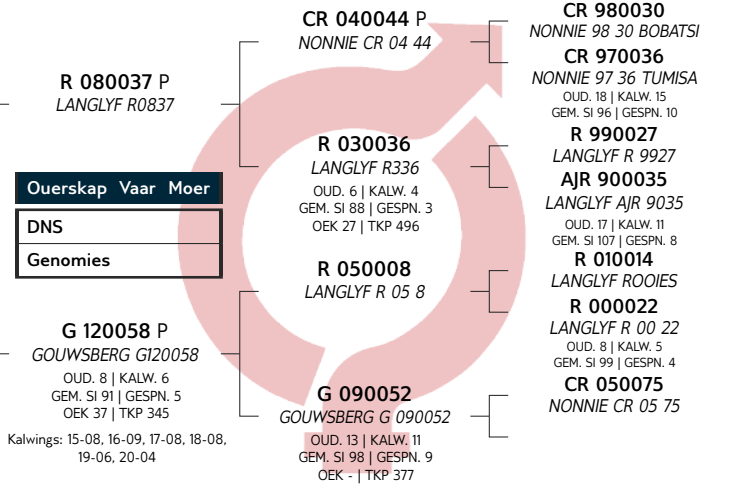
R 080037 P
LANGLYF R0837

Ouerskap Vaar Moer

DNS

Genomies

G 120058 P
GOUWSBERG G120058
OUD. 8 | KALW. 6
GEM. SI 91 | GESPN. 5
OEK 37 | TKP 345

Kalwings: 15-08, 16-09, 17-08, 18-08, 19-06, 20-04

CR 040044 P
NONNIE CR 04 44

R 030036
LANGLYF R336
OUD. 6 | KALW. 4
GEM. SI 88 | GESPN. 3
OEK 27 | TKP 496

R 050008
LANGLYF R 05 8

G 090052
GOUWSBERG G 090052
OUD. 13 | KALW. 11
GEM. SI 98 | GESPN. 9
OEK - | TKP 377

CR 980030
NONNIE 98 30 BOBATSI

CR 970036
NONNIE 97 36 TUMISA
OUD. 18 | KALW. 15
GEM. SI 96 | GESPN. 10

R 990027
LANGLYF R 9927

AJR 900035
LANGLYF AJR 9035
OUD. 17 | KALW. 11
GEM. SI 107 | GESPN. 8

R 010014
LANGLYF ROOIES

R 000022
LANGLYF R 00 22
OUD. 8 | KALW. 5
GEM. SI 99 | GESPN. 4

CR 050075
NONNIE CR 05 75